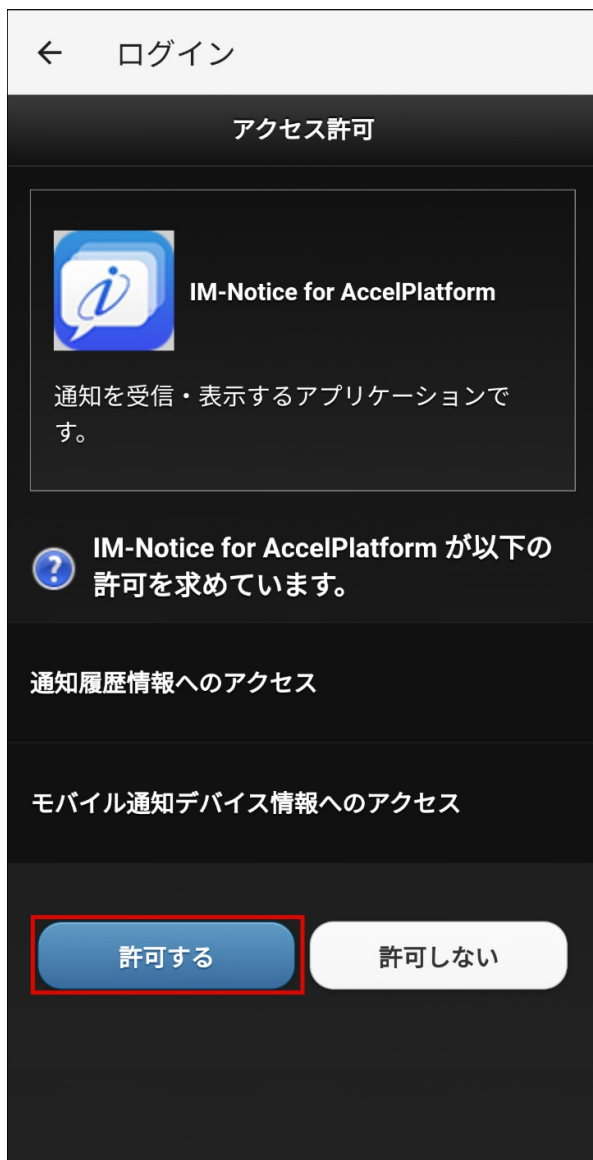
← ログイン

アクセス許可

IM-Notice for AccelPlatform

通知を受信・表示するアプリケーションです。

IM-Notice for AccelPlatform が以下の許可を求めています。

通知履歴情報へのアクセス

モバイル通知デバイス情報へのアクセス

許可する

許可しない